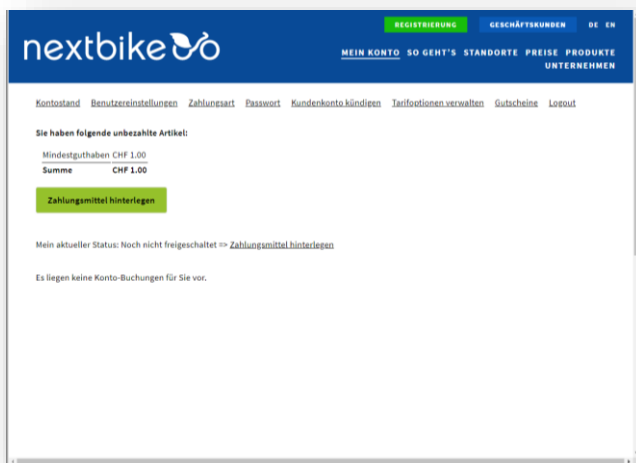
REGISTRIERUNG GESCHÄFTSKUNDEN DE EN

nextbike

MEIN KONTO SO GEHT'S STANDORTE PREISE PRODUKTE UNTERNEHMEN

Kontostand Benutzereinstellungen Zahlungsart Passwort Kundenkonto kündigen Tarifoptionen verwalten Gutscheine Logout

Sie haben folgende unbezahlte Artikel:

| Mindestguthaben | CHF 1.00 |
|---|---|
| Summe | CHF 1.00 |

Zahlungsmittel hinterlegen

Mein aktueller Status: Noch nicht freigeschaltet => Zahlungsmittel hinterlegen

Es liegen keine Konto-Buchungen für Sie vor.